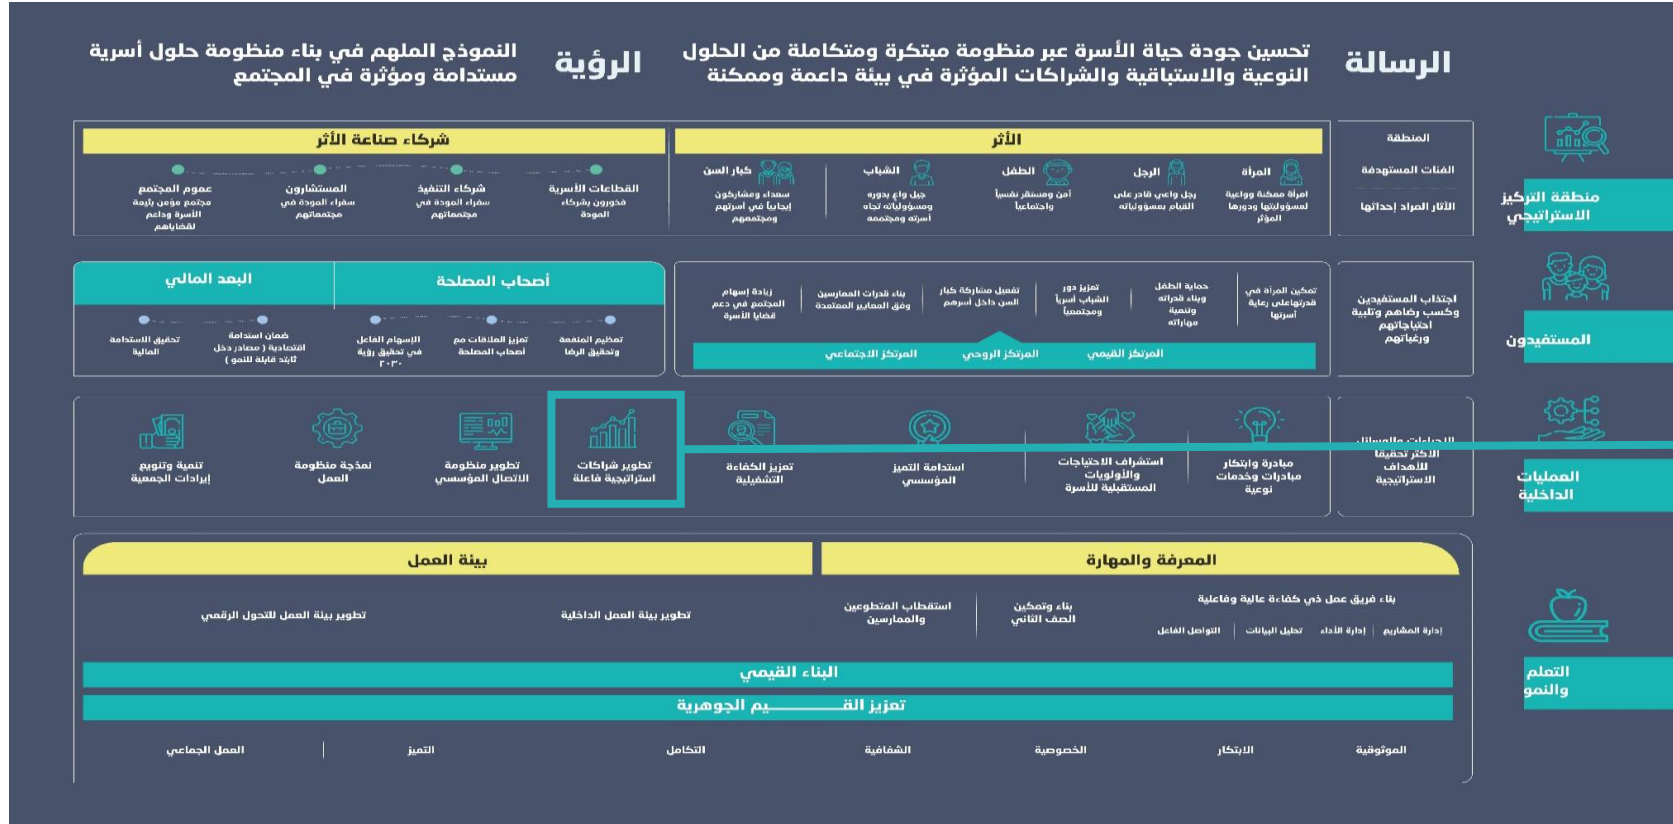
الرسالة
تحسين جودة حياة الأسرة عبر منظومة مبتكرة ومتكاملة من الحلول النوعية والاستباقية والشراكات المؤثرة في بيئة داعمة وممكنة

الرؤية
النموذج الملهم في بناء منظومة حلول أسرية مستدامة ومؤثرة في المجتمع

منطقة التركيز الاستراتيجي

المنظمة
الفئات المستهدفة
الآثار المراد إحداثها

الأثر
المرأة
امرأة ممكنة وواعية لمسؤوليتها ودورها المؤثر
الرجل
رجل واعي قادر على القيام بمسؤولياته
الطفل
آمن ومستقر نفسياً واجتماعياً
الشباب
جيل واعٍ بدوره ومسؤولياته تجاه أسرته ومجتمعه
كبار السن
سعداء ومشاركون إيجابياً في أسرهم ومجتمعهم

شركاء صناعة الأثر
القطاعات الأسرية
فخورون بشراكات قوية
شركاء التنفيذ
سفراء المودة في مجتمعهم
المستشارون
سفراء المودة في مجتمعهم
عموم المجتمع
مجتمع مؤمن بقيمة الأسرة وداعم لقضاياها

المستفيدون
اجتذاب المستفيدين وكسب رضاهم وتلبية احتياجاتهم ورغباتهم

تمكين المرأة في رعاية أسرتها وعلى قدرتها
حماية الطفل وبناء قدراته ونموه ومهاراته
تعزيز دور الشباب أسرياً ومجتمعياً
تفعيل مشاركة كبار السن داخل أسرهم
بناء قدرات الممارسين وفق المعايير المعتمدة
زيادة إسهام المجتمع في دعم قضايا الأسرة
المرتكز القيمي
المرتكز الروحي
المرتكز الاجتماعي

أصحاب المصلحة
تنظيم المنفعة وتحقيق الرضا
تعزيز العلاقات مع أصحاب المصلحة
الإسهام الفاعل في تحقيق رؤية ٢٠٣٠
البعد المالي
ضمان استدامة اقتصادية ( مصادر دخل ثابتة قابلة للنمو )
تحقيق الاستدامة المالية

العمليات الداخلية
العمليات والمبادرات الأكثر تحقيقاً للأهداف الاستراتيجية
مبادرة وابتكار مبادرات وخدمات نوعية
استشراف الاحتياجات والأولويات المستقبلية للأسرة
استدامة التميز المؤسسي
تعزيز الكفاءة التشغيلية
تطوير شراكات استراتيجية فاعلة
تطوير منظومة الاتصال المؤسسي
نمذجة منظومة العمل
تنمية وتنويع إيرادات الجمعية

التعلم والنمو
المعرفة والمهارة
بناء فريق عمل ذي كفاءة عالية وفاعلية
إدارة المشاريع | إدارة الأداء | تحليل البيانات | التواصل الفعال
بناء وتمكين الصف الثاني
استقطاب المتطوعين والممارسين
بيئة العمل
تطوير بيئة العمل الداخلية
تطوير بيئة العمل للتحول الرقمي
البناء القيمي
تعزيز القـــــــيم الجوهرية
الموثوقية
الابتكار
الخصوصية
الشفافية
التكامل
التميز
العمل الجماعي